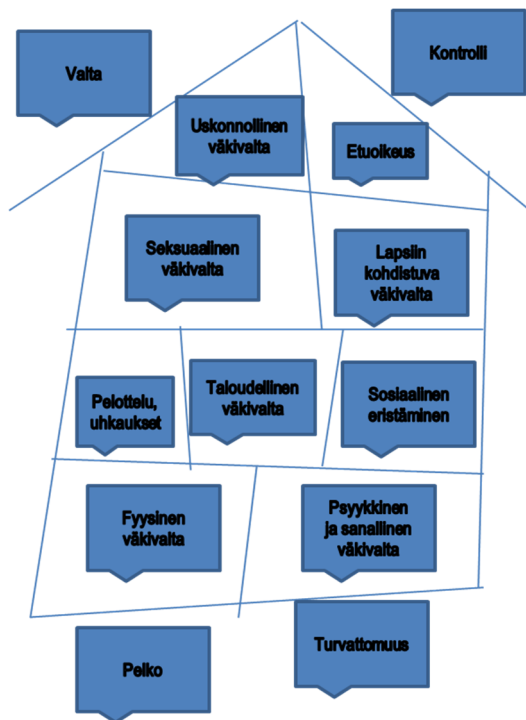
Valta

Kontrolli

Uskonnollinen väkivalta

Etuoikeus

Seksuaalinen väkivalta

Lapsiin kohdistuva väkivalta

Pelottelu, uhkaukset

Taloudellinen väkivalta

Sosiaalinen eristäminen

Fyysinen väkivalta

Psyykkinen ja sanallinen väkivalta

Pelko

Turvattomuus